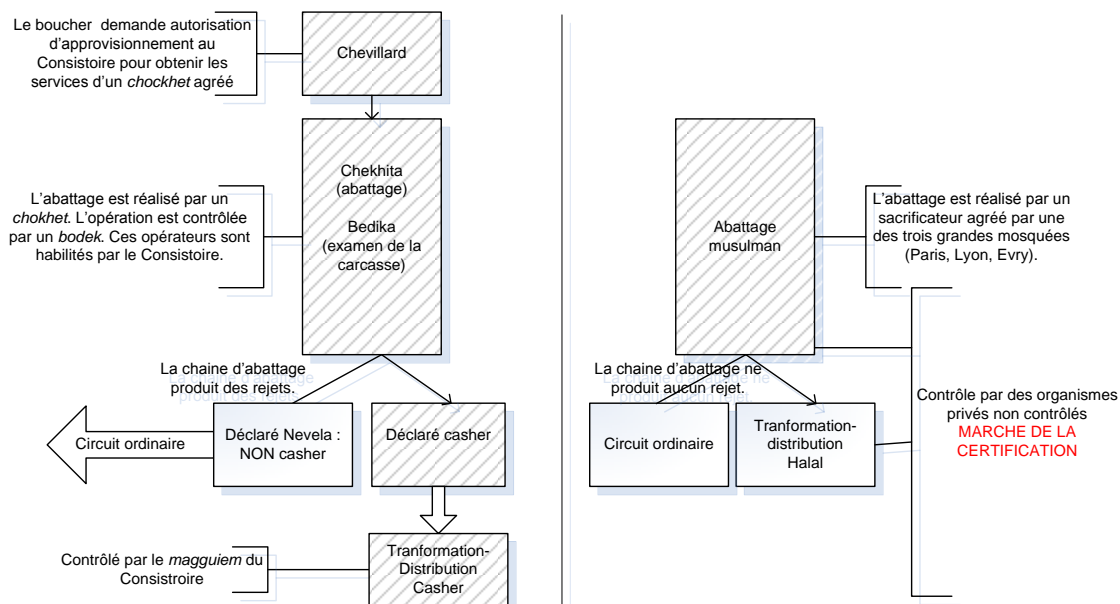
Le boucher demande autorisation d'approvisionnement au Consistoire pour obtenir les services d'un *chockhet* agréé

Chevillard

L'abattage est réalisé par un *chokhet*. L'opération est contrôlée par un *bodek*. Ces opérateurs sont habilités par le Consistoire.

Chekhita (abattage)

Bedika (examen de la carcasse)

La chaine d'abattage produit des rejets.

Circuit ordinaire

Déclaré Nevela : NON casher

Déclaré casher

Contrôlé par le *magguiem* du Consistroire

Tranformation-Distribution Casher

Abattage musulman

L'abattage est réalisé par un sacrificateur agréé par une des trois grandes mosquées (Paris, Lyon, Evry).

La chaine d'abattage ne produit aucun rejet.

Circuit ordinaire

Tranformation-distribution Halal

Contrôle par des organismes privés non contrôlés
MARCHE DE LA CERTIFICATION